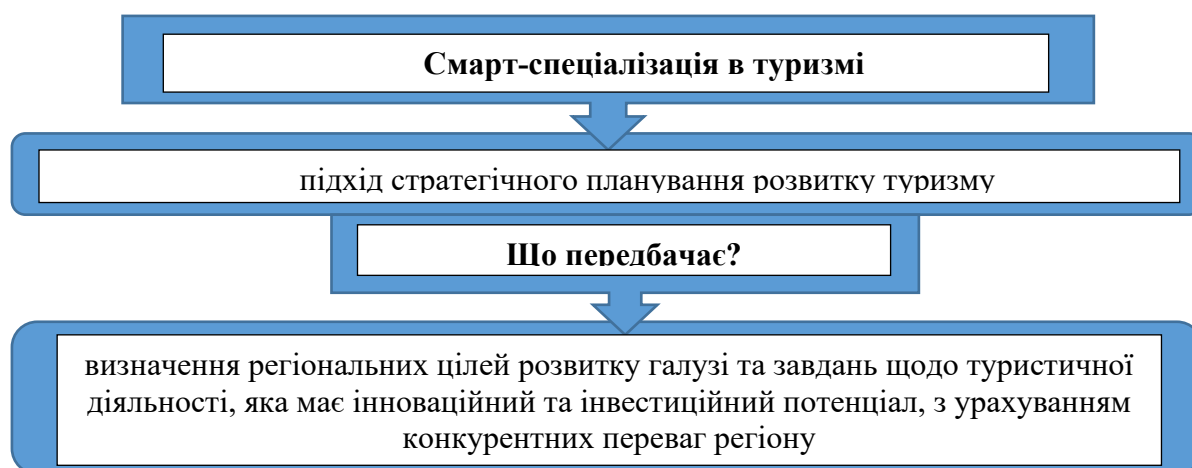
Смарт-спеціалізація в туризмі

підхід стратегічного планування розвитку туризму

Що передбачає?

визначення регіональних цілей розвитку галузі та завдань щодо туристичної діяльності, яка має інноваційний та інвестиційний потенціал, з урахуванням конкурентних переваг регіону